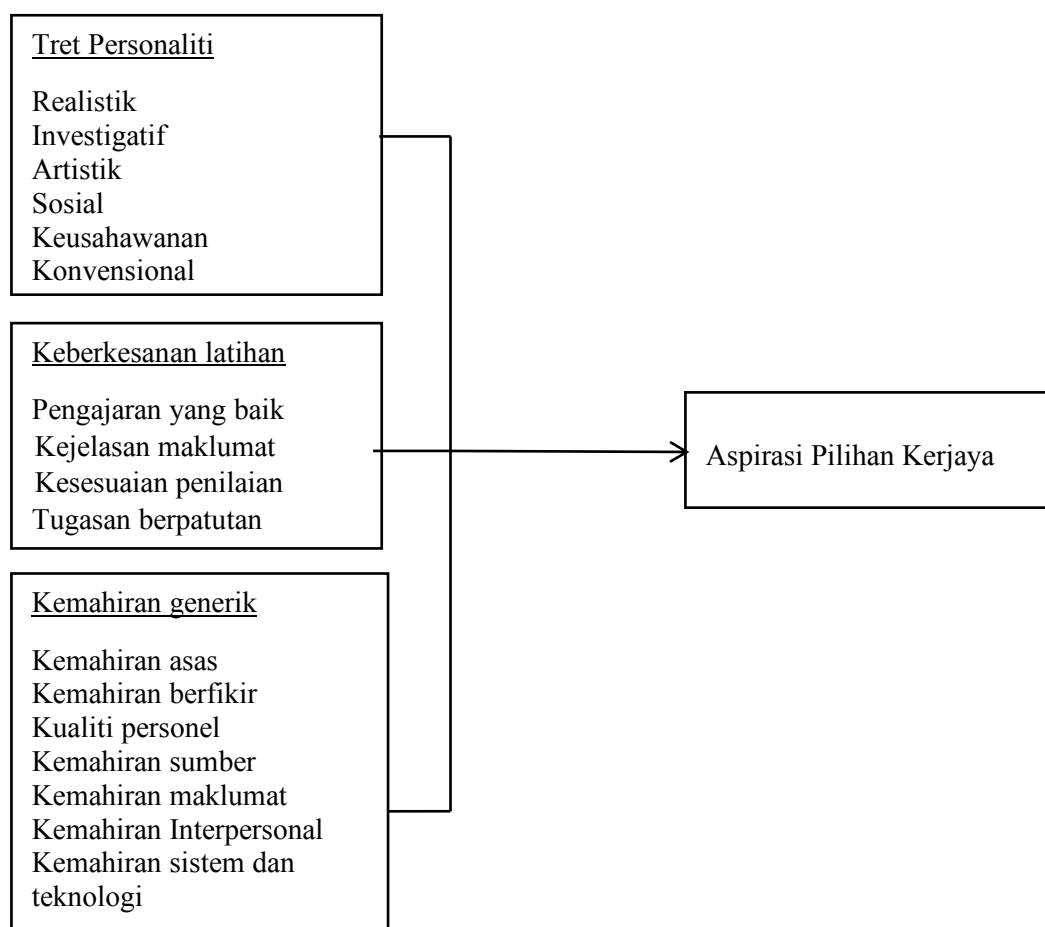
Tret Personaliti

Realistik
Investigatif
Artistik
Sosial
Keusahawanan
Konvensional

Keberkesanan latihan

Pengajaran yang baik
Kejelasan maklumat
Kesesuaian penilaian
Tugasan berpatutan

Kemahiran generik

Kemahiran asas
Kemahiran berfikir
Kualiti personel
Kemahiran sumber
Kemahiran maklumat
Kemahiran Interpersonal
Kemahiran sistem dan teknologi

Aspirasi Pilihan Kerjaya